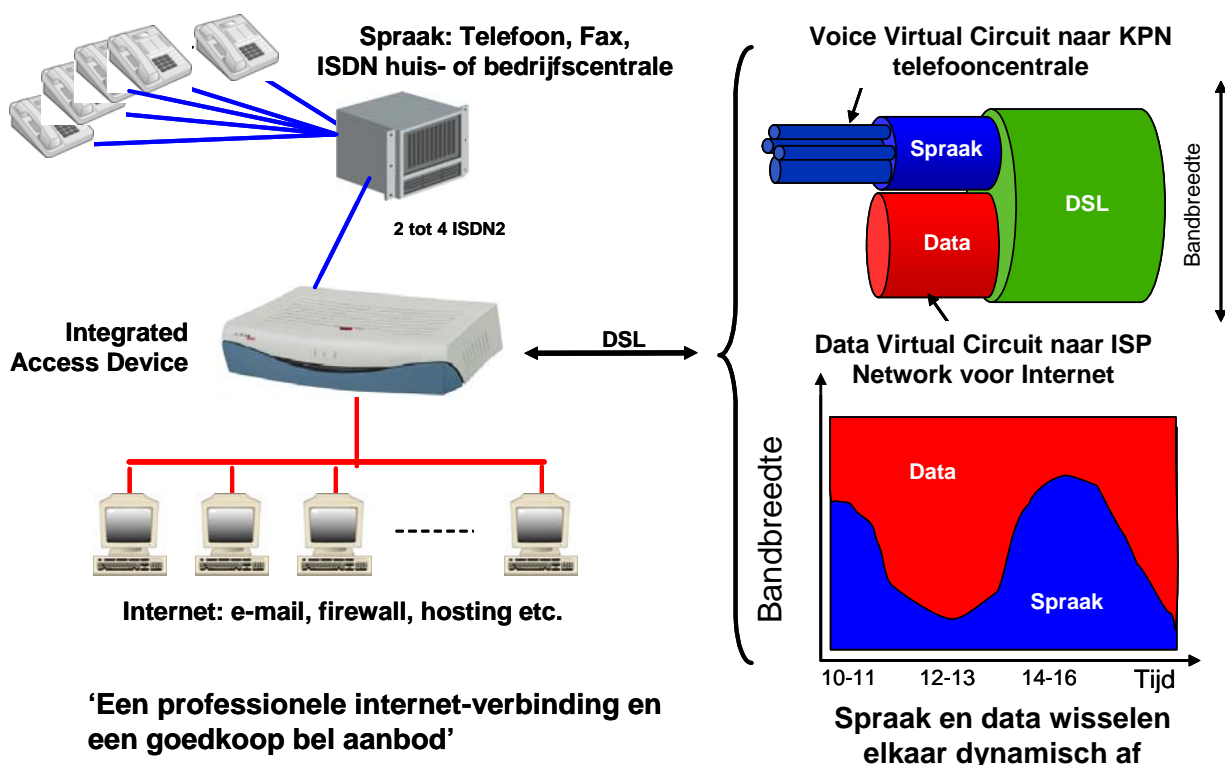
Spraak: Telefoon, Fax, ISDN huis- of bedrijfscentrale

2 tot 4 ISDN2

Integrated Access Device

DSL

Internet: e-mail, firewall, hosting etc.

‘Een professionele internet-verbinding en een goedkoop bel aanbod’

Voice Virtual Circuit naar KPN telefooncentrale

Spraak

DSL

Data

Bandbreedte

Data Virtual Circuit naar ISP Network voor Internet

Bandbreedte

Data

Spraak

10-11 12-13 14-16 Tijd

Spraak en data wisselen elkaar dynamisch af